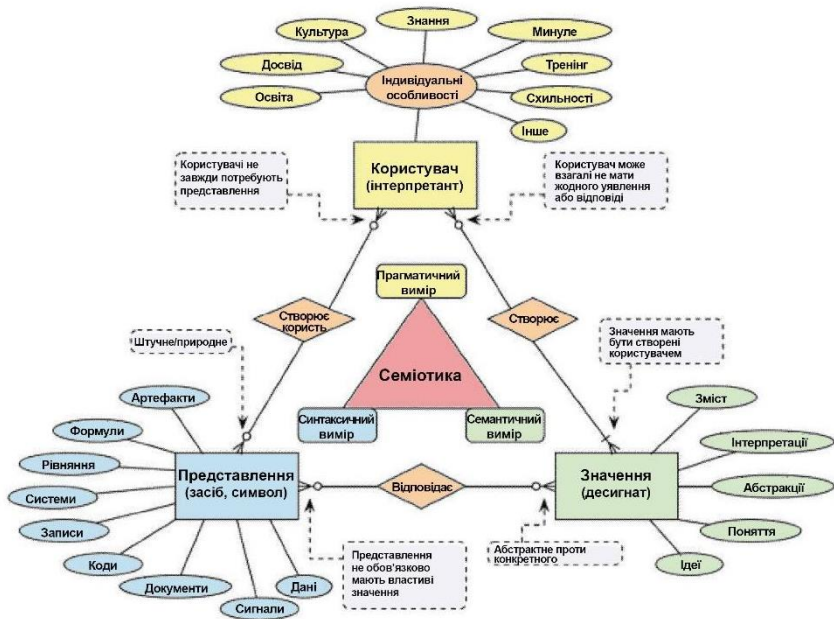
Культура
Знання
Минуле
Досвід
Індивідуальні особливості
Тренінг
Освіта
Схильності
Інше

Користувачі не завжди потребують представлення

Користувач (інтерпретант)

Користувач може взагалі не мати жодного уявлення або відповіді

Прагматичний вимір

Створює користь

Створює

Штучне/природне

Значення мають бути створені користувачем

Семіотика

Артефакти
Формули
Рівняння
Системи
Записи
Коди
Документи
Сигнали
Дані

Синтаксичний вимір
Семантичний вимір

Представлення (засіб, символ)

Відповідає

Значення (десигнат)

Зміст
Інтерпретації
Абстракції
Поняття
Ідеї

Представлення не обов'язково мають властиві значення

Абстрактне проти конкретного